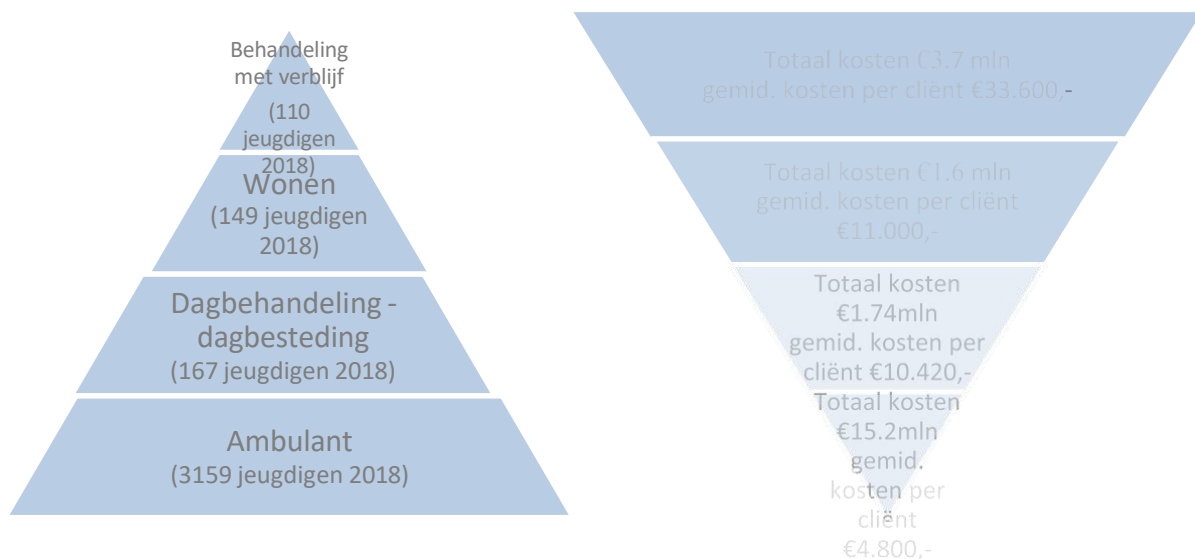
Behandeling met verblijf
(110 jeugdigen 2018)

Wonen
(149 jeugdigen 2018)

Dagbehandeling - dagbesteding
(167 jeugdigen 2018)

Ambulant
(3159 jeugdigen 2018)

Totaal kosten €3.7 mln
gemid. kosten per cliënt €33.600,-

Totaal kosten €1.6 mln
gemid. kosten per cliënt €11.000,-

Totaal kosten €1.74mln
gemid. kosten per cliënt €10.420,-

Totaal kosten €15.2mln
gemid. kosten per cliënt €4.800,-